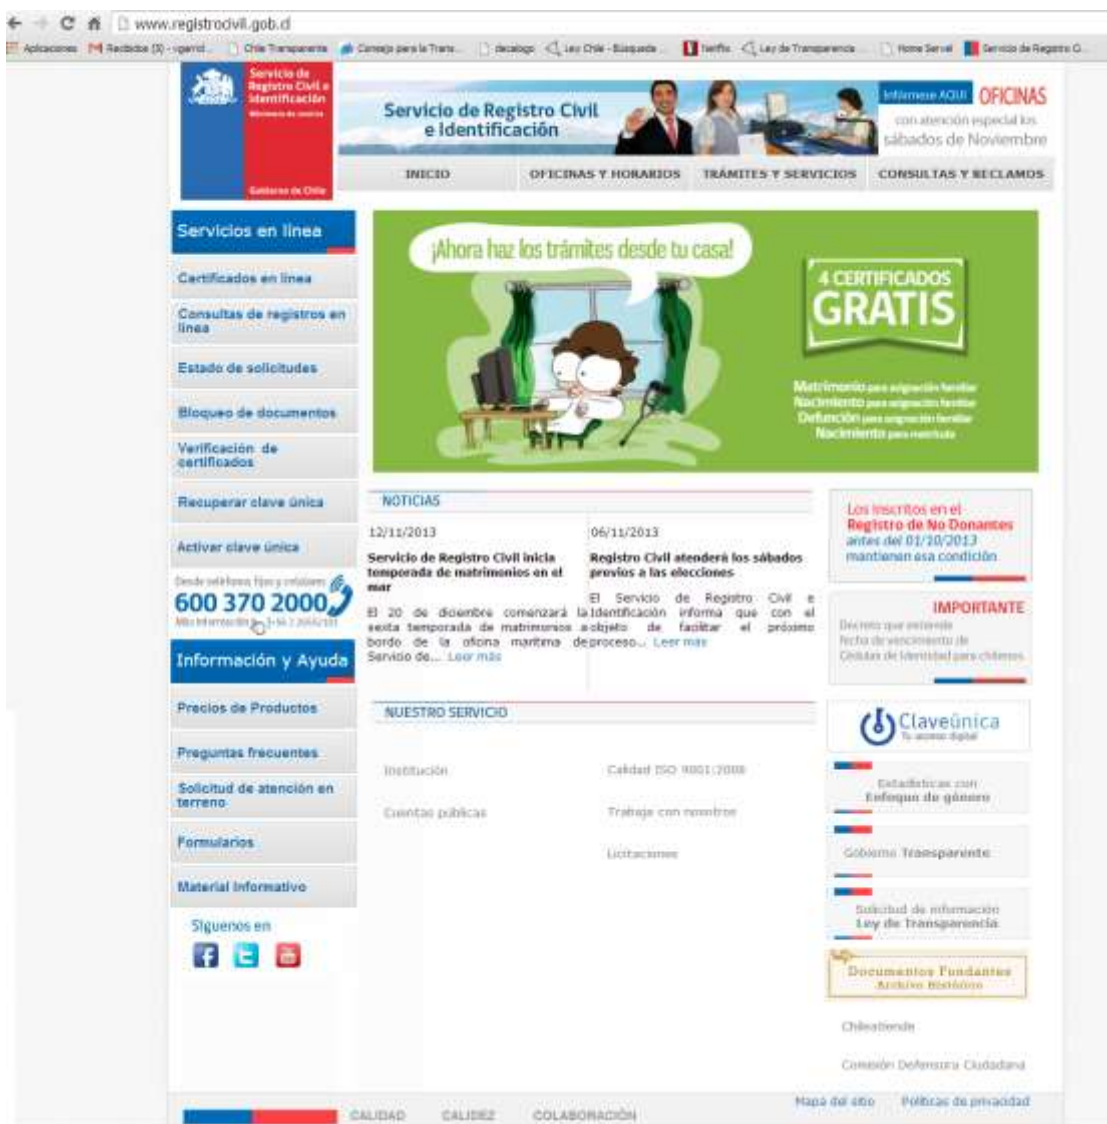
www.registrocivil.gob.cl

Aplicaciones Recibidos (3) - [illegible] Chile Transparente Consejo para la Trans... decalogo Ley Chile - Búsqueda ... Netflix Ley de Transparencia ... Home Servel Servicio de Registro C...

Servicio de Registro Civil e Identificación
Ministerio de Justicia
Gobierno de Chile

Servicio de Registro Civil e Identificación

Infórmese AQUÍ OFICINAS con atención especial los sábados de Noviembre

INICIO OFICINAS Y HORARIOS TRÁMITES Y SERVICIOS CONSULTAS Y RECLAMOS

Servicios en línea
Certificados en línea
Consultas de registros en línea
Estado de solicitudes
Bloqueo de documentos
Verificación de certificados
Recuperar clave única
Activar clave única

Desde teléfonos fijos y celulares
600 370 2000
Más información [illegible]

Información y Ayuda
Precios de Productos
Preguntas frecuentes
Solicitud de atención en terreno
Formularios
Material informativo

Síguenos en

¡Ahora haz los trámites desde tu casa!

4 CERTIFICADOS GRATIS

Matrimonio para asignación familiar
Nacimiento para asignación familiar
Defunción para asignación familiar
Nacimiento para matrícula

NOTICIAS

12/11/2013
Servicio de Registro Civil inicia temporada de matrimonios en el mar
El 20 de diciembre comenzará la sexta temporada de matrimonios a bordo de la oficina marítima del Servicio de... Leer más

06/11/2013
Registro Civil atenderá los sábados previos a las elecciones
El Servicio de Registro Civil e Identificación informa que con el objeto de facilitar el próximo proceso... Leer más

Los inscritos en el Registro de No Donantes antes del 01/10/2013 mantienen esa condición

IMPORTANTE
Decreto que extiende fecha de vencimiento de Cédulas de Identidad para chilenos

NUESTRO SERVICIO

Institución
Calidad ISO 9001:2008
Cuentas públicas
Trabaje con nosotros
Licitaciones

ClaveÚnica
Tu acceso digital

Estadísticas con Enfoque de género
Gobierno Transparente
Solicitud de información Ley de Transparencia
Documentos Fundantes Archivo Histórico
Chileatiende
Comisión Defensora Ciudadana

CALIDAD CALIDEZ COLABORACIÓN
Mapa del sitio Políticas de privacidad